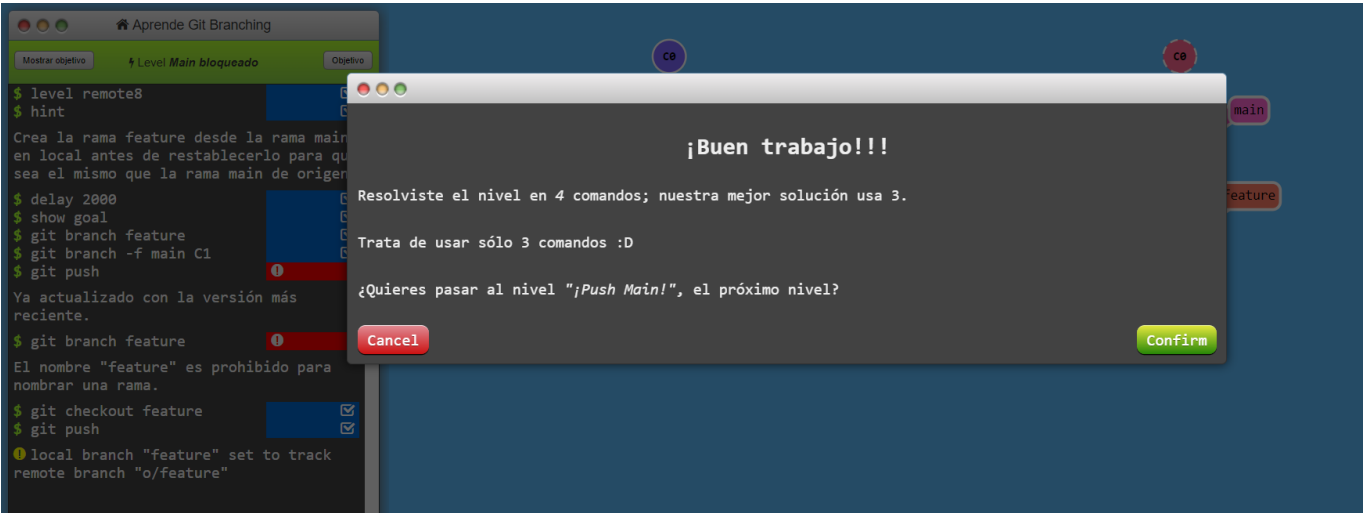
Aprende Git Branching

Mostrar objetivo
Level Main bloqueado
Objetivo

$ level remote8
$ hint

Crea la rama feature desde la rama main en local antes de restablecerlo para que sea el mismo que la rama main de origen

$ delay 2000
$ show goal
$ git branch feature
$ git branch -f main C1
$ git push

Ya actualizado con la versión más reciente.

$ git branch feature

El nombre "feature" es prohibido para nombrar una rama.

$ git checkout feature
$ git push

local branch "feature" set to track remote branch "o/feature"

C0
C0
main
feature

¡Buen trabajo!!!

Resolviste el nivel en *4* comandos; nuestra mejor solución usa 3.

Trata de usar sólo 3 comandos :D

¿Quieres pasar al nivel "*¡Push Main!*", el próximo nivel?

Cancel
Confirm